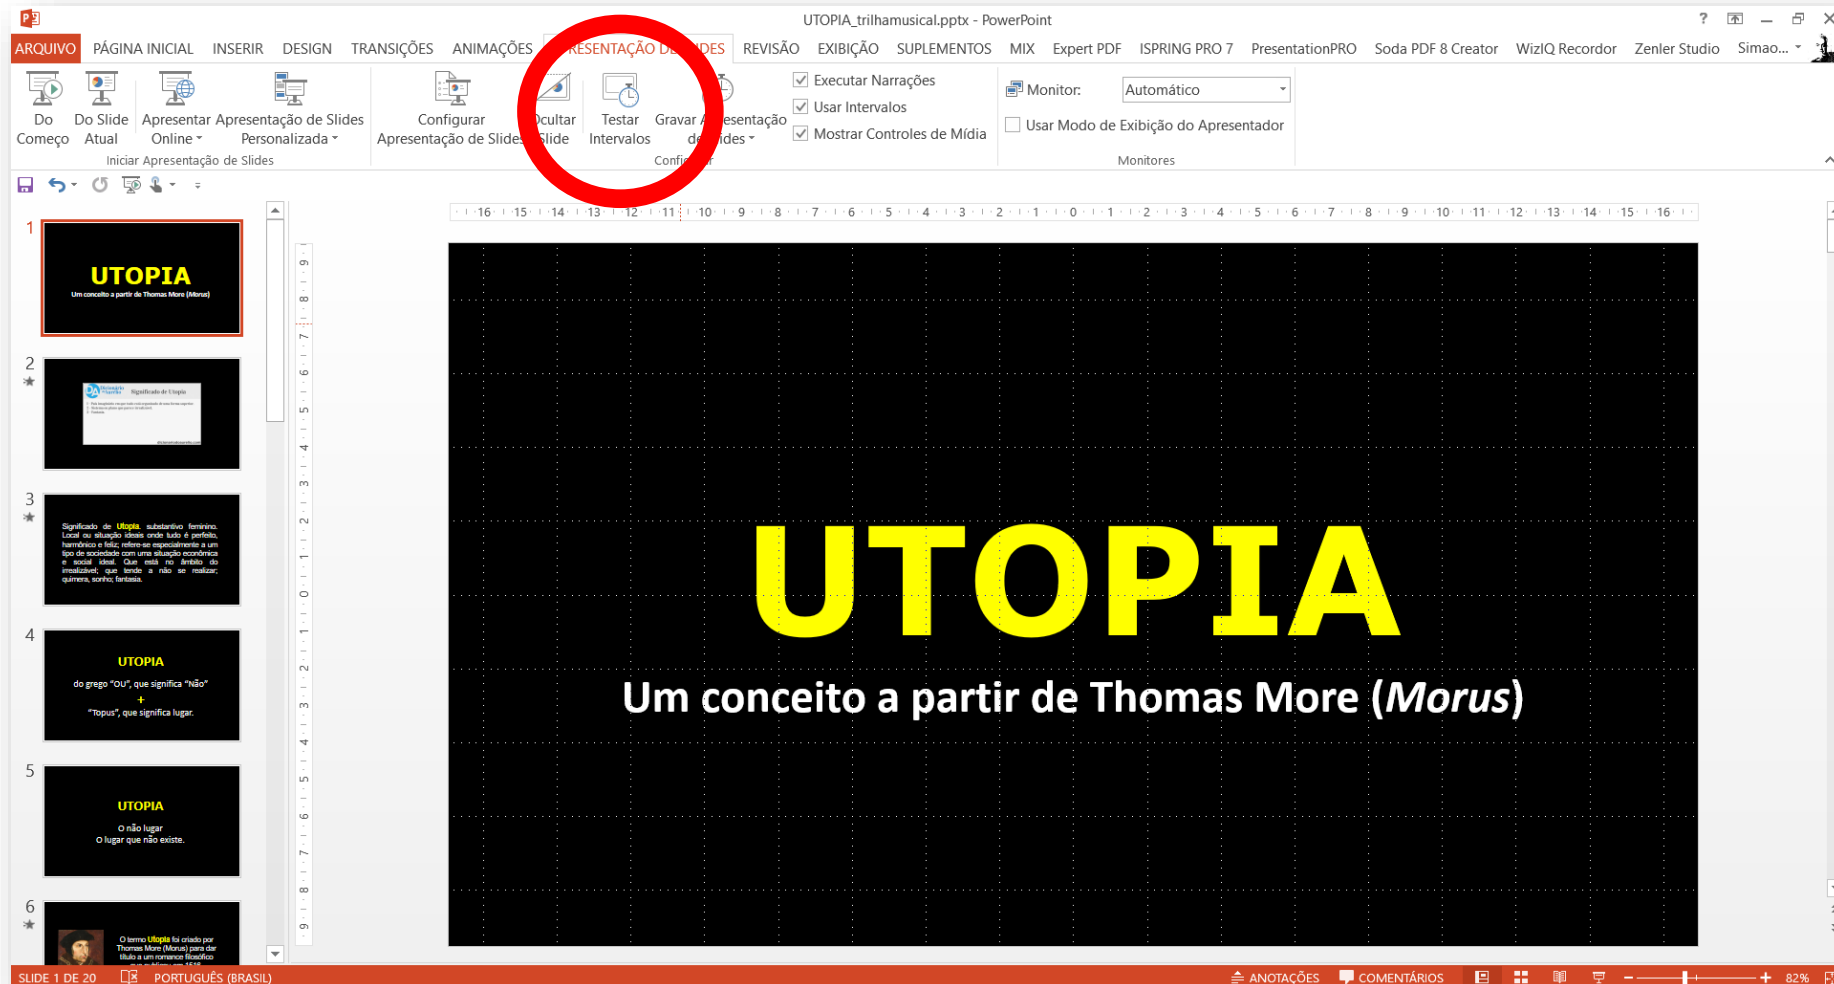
UTOPIA_trilhamusical.pptx - PowerPoint

ARQUIVO PÁGINA INICIAL INSERIR DESIGN TRANSIÇÕES ANIMAÇÕES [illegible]RESENTAÇÃO D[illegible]DES REVISÃO EXIBIÇÃO SUPLEMENTOS MIX Expert PDF ISPRING PRO 7 PresentationPRO Soda PDF 8 Creator WizIQ Recordor Zenler Studio Simao...

Do Começo
Do Slide Atual
Apresentar Online
Apresentação de Slides Personalizada
Iniciar Apresentação de Slides

Configurar Apresentação de Slides
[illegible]cultar Slide
Testar Intervalos
Gravar A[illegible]esentação de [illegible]ides
Confi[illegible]

Executar Narrações
Usar Intervalos
Mostrar Controles de Mídia

Monitor: Automático
Usar Modo de Exibição do Apresentador
Monitores

1
UTOPIA
Um conceito a partir de Thomas More (Morus)

2
Significado de Utopia

3
Significado de Utopia, substantivo feminino. Local ou situação ideais onde tudo é perfeito, harmônico e feliz; refere-se especialmente a um tipo de sociedade com uma situação econômica e social ideal. Que está no âmbito do irrealizável; que tende a não se realizar; quimera, sonho; fantasia.

4
UTOPIA
do grego "OU", que significa "Não"
+
"Topus", que significa lugar.

5
UTOPIA
O não lugar
O lugar que não existe.

6
O termo Utopia foi criado por Thomas More (Morus) para dar título a um romance filosófico

UTOPIA
Um conceito a partir de Thomas More (Morus)

SLIDE 1 DE 20 PORTUGUÊS (BRASIL) ANOTAÇÕES COMENTÁRIOS 82%